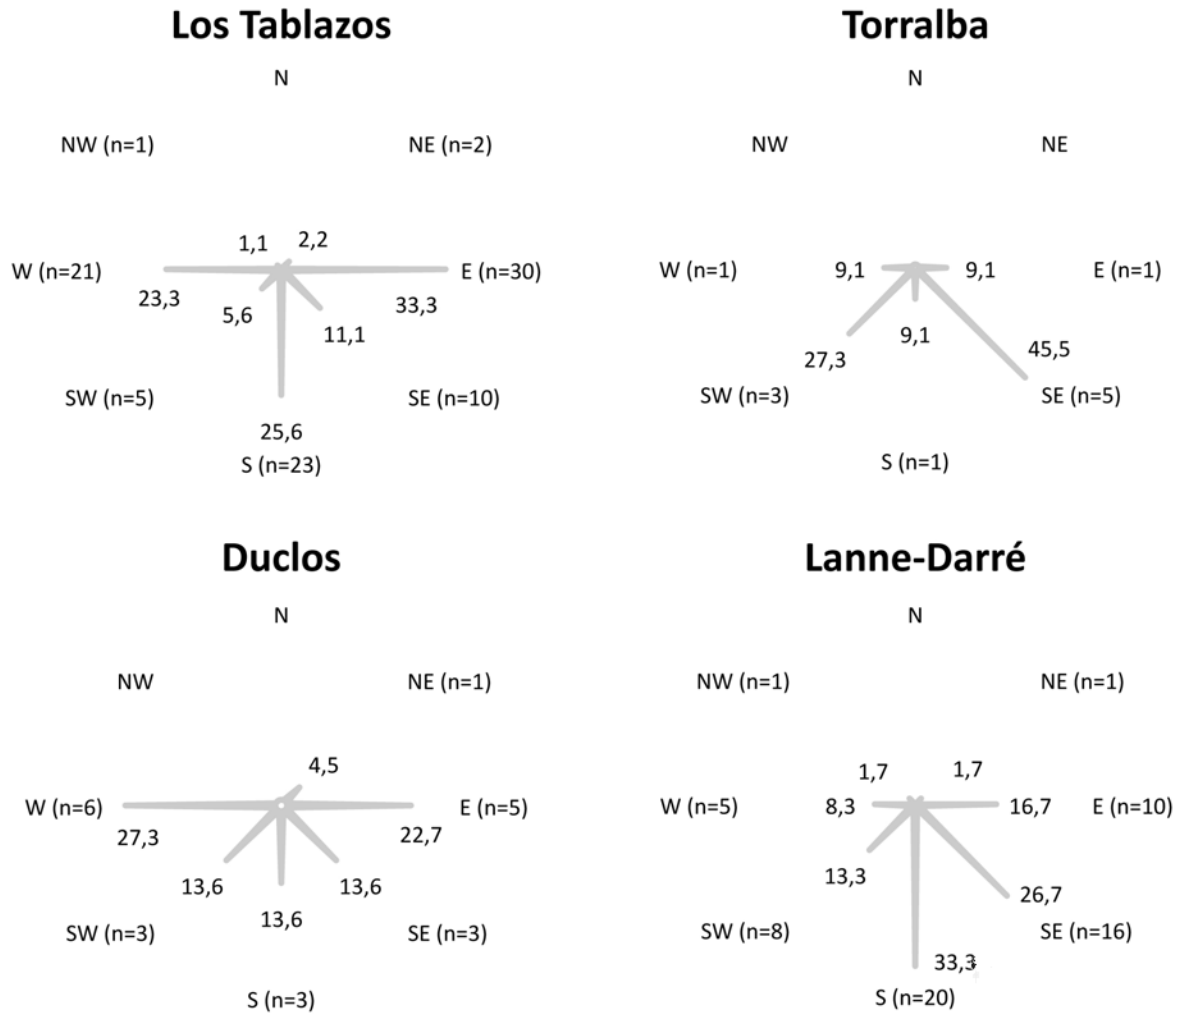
Los Tablazos

N

NW (n=1)

NE (n=2)

1,1

2,2

W (n=21)

E (n=30)

23,3

5,6

33,3

11,1

SW (n=5)

SE (n=10)

25,6

S (n=23)

Torralba

N

NW

NE

W (n=1)

9,1

9,1

E (n=1)

9,1

27,3

45,5

SW (n=3)

SE (n=5)

S (n=1)

Duclos

N

NW

NE (n=1)

4,5

W (n=6)

E (n=5)

27,3

22,7

13,6

13,6

13,6

SW (n=3)

SE (n=3)

S (n=3)

Lanne-Darré

N

NW (n=1)

NE (n=1)

1,7

1,7

W (n=5)

8,3

16,7

E (n=10)

13,3

26,7

SW (n=8)

SE (n=16)

33,3

S (n=20)